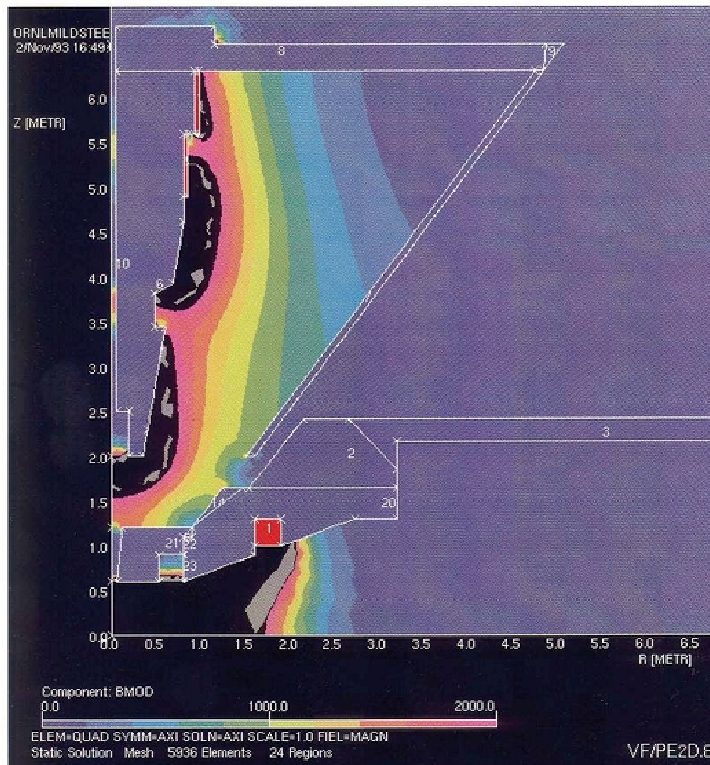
ORNLMILDSTEE
2/Nov/93 16:49

Z [METR]

6.0
5.5
5.0
4.5
4.0
3.5
3.0
2.5
2.0
1.5
1.0
0.5
0.0

8
9
10
6
2
3
14
20
1
21
22
23

0.0 0.5 1.0 1.5 2.0 2.5 3.0 3.5 4.0 4.5 5.0 5.5 6.0 6.5
R [METR]

Component: BMOD
0.0 1000.0 2000.0

ELEM=QUAD SYMM=AXI SOLN=AXI SCALE=1.0 FIEL=MAGN
Static Solution Mesh 5936 Elements 24 Regions

VF/PE2D.6